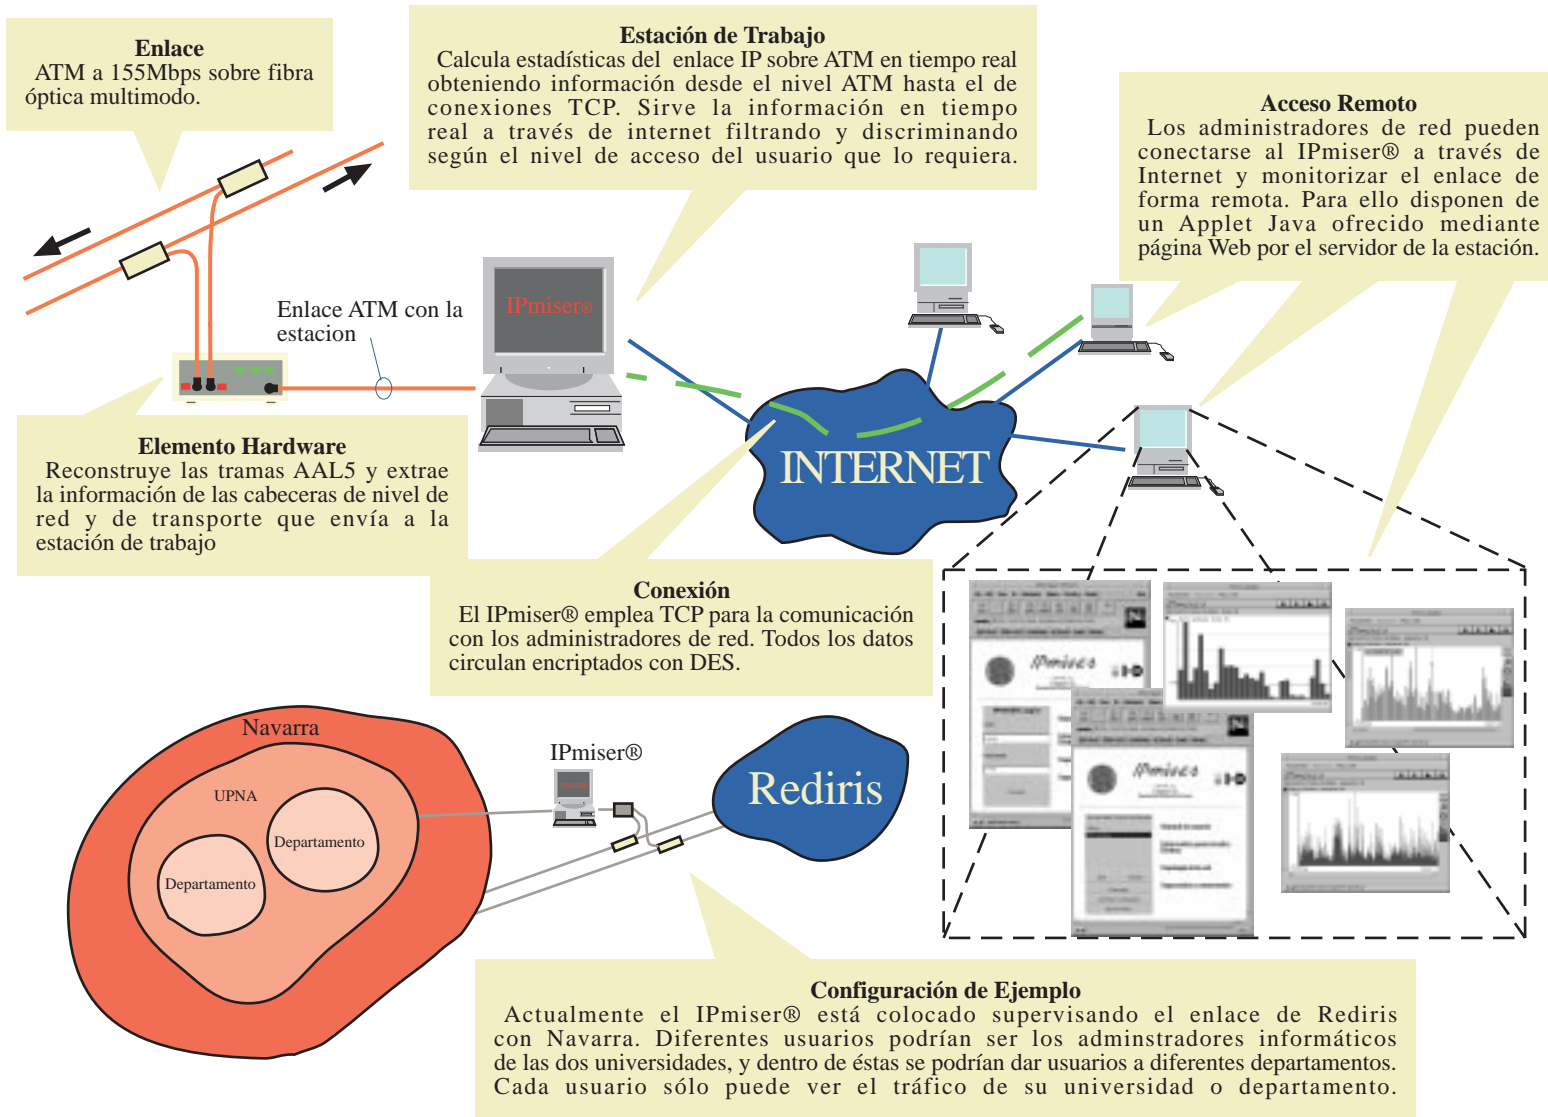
**Enlace**
ATM a 155Mbps sobre fibra óptica multimodo.

**Estación de Trabajo**
Calcula estadísticas del enlace IP sobre ATM en tiempo real obteniendo información desde el nivel ATM hasta el de conexiones TCP. Sirve la información en tiempo real a través de internet filtrando y discriminando según el nivel de acceso del usuario que lo requiera.

**Acceso Remoto**
Los administradores de red pueden conectarse al IPmiser® a través de Internet y monitorizar el enlace de forma remota. Para ello disponen de un Applet Java ofrecido mediante página Web por el servidor de la estación.

Enlace ATM con la estacion

IPmiser®

INTERNET

**Elemento Hardware**
Reconstruye las tramas AAL5 y extrae la información de las cabeceras de nivel de red y de transporte que envía a la estación de trabajo

**Conexión**
El IPmiser® emplea TCP para la comunicación con los administradores de red. Todos los datos circulan encriptados con DES.

Navarra

UPNA

Departamento

Departamento

IPmiser®

Rediris

IPmiser

IPmiser

**Configuración de Ejemplo**
Actualmente el IPmiser® está colocado supervisando el enlace de Rediris con Navarra. Diferentes usuarios podrían ser los adminstradores informáticos de las dos universidades, y dentro de éstas se podrían dar usuarios a diferentes departamentos. Cada usuario sólo puede ver el tráfico de su universidad o departamento.